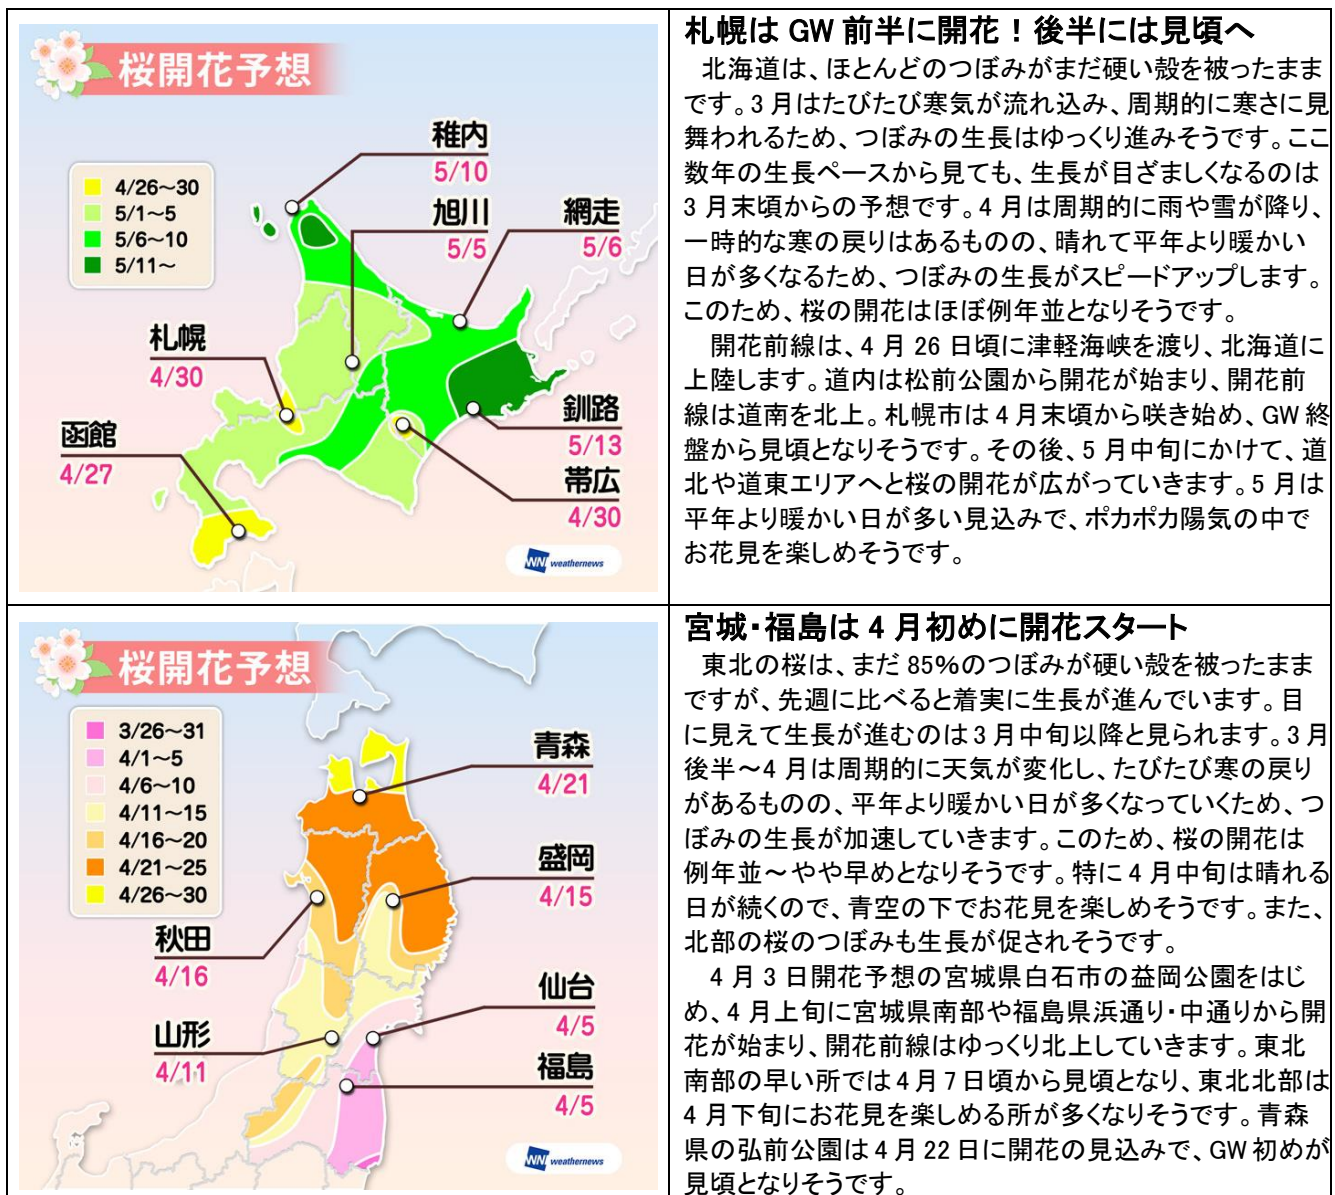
桜開花予想

4/26~30
5/1~5
5/6~10
5/11~

稚内
5/10
旭川
5/5
網走
5/6
札幌
4/30
函館
4/27
釧路
5/13
帯広
4/30

WN weathernews

札幌は GW 前半に開花!後半には見頃へ

北海道は、ほとんどのつぼみがまだ硬い殻を被ったままです。3 月はたびたび寒気が流れ込み、周期的に寒さに見舞われるため、つぼみの生長はゆっくり進みそうです。ここ数年の生長ペースから見ても、生長が目ざましくなるのは 3 月末頃からの予想です。4 月は周期的に雨や雪が降り、一時的な寒の戻りはあるものの、晴れて平年より暖かい日が多くなるため、つぼみの生長がスピードアップします。このため、桜の開花はほぼ例年並となりそうです。

開花前線は、4 月 26 日頃に津軽海峡を渡り、北海道に上陸します。道内は松前公園から開花が始まり、開花前線は道南を北上。札幌市は 4 月末頃から咲き始め、GW 終盤から見頃となりそうです。その後、5 月中旬にかけて、道北や道東エリアへと桜の開花が広がっていきます。5 月は平年より暖かい日が多い見込みで、ポカポカ陽気の中でお花見を楽しめそうです。

桜開花予想

3/26~31
4/1~5
4/6~10
4/11~15
4/16~20
4/21~25
4/26~30

青森
4/21
盛岡
4/15
秋田
4/16
仙台
4/5
山形
4/11
福島
4/5

WN weathernews

宮城・福島は 4 月初めに開花スタート

東北の桜は、まだ 85%のつぼみが硬い殻を被ったままですが、先週に比べると着実に生長が進んでいます。目に見えて生長が進むのは 3 月中旬以降と見られます。3 月後半~4 月は周期的に天気が変化し、たびたび寒の戻りがあるものの、平年より暖かい日が多くなっていくため、つぼみの生長が加速していきます。このため、桜の開花は例年並~やや早めとなりそうです。特に 4 月中旬は晴れる日が続くので、青空の下でお花見を楽しめそうです。また、北部の桜のつぼみも生長が促されそうです。

4 月 3 日開花予想の宮城県白石市の益岡公園をはじめ、4 月上旬に宮城県南部や福島県浜通り・中通りから開花が始まり、開花前線はゆっくり北上していきます。東北南部の早い所では 4 月 7 日頃から見頃となり、東北北部は 4 月下旬にお花見を楽しめる所が多くなりそうです。青森県の弘前公園は 4 月 22 日に開花の見込みで、GW 初めが見頃となりそうです。